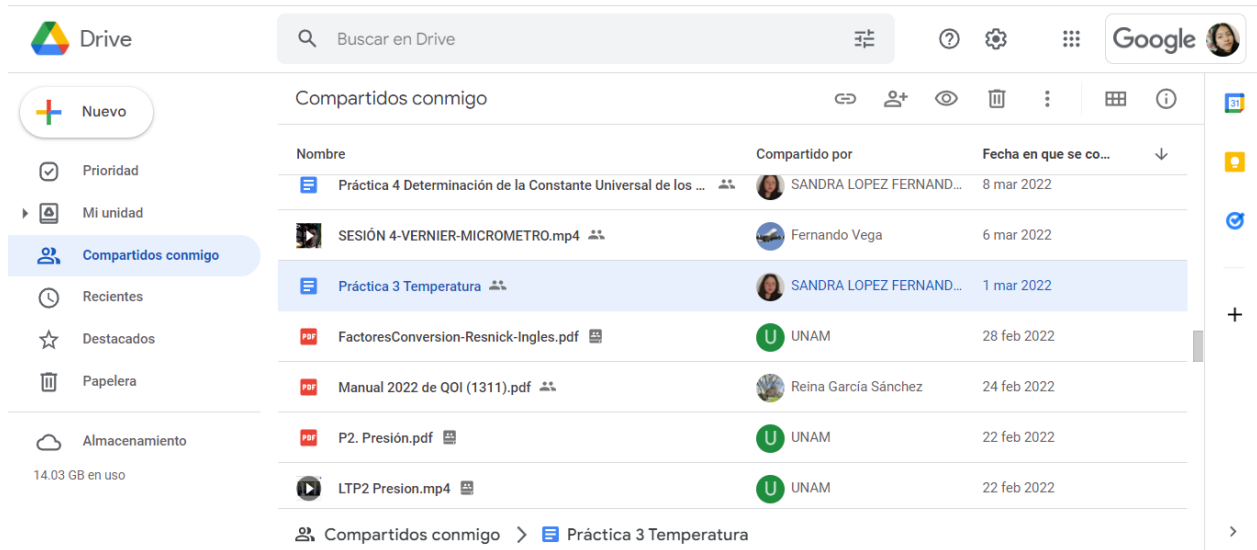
Drive

Buscar en Drive

Google

Nuevo

Prioridad

Mi unidad

Compartidos conmigo

Recientes

Destacados

Papelera

Almacenamiento

14.03 GB en uso

Compartidos conmigo

| Nombre | Compartido por | Fecha en que se co... |
|---|---|---|
| Práctica 4 Determinación de la Constante Universal de los ... | SANDRA LOPEZ FERNAND... | 8 mar 2022 |
| SESIÓN 4-VERNIER-MICROMETRO.mp4 | Fernando Vega | 6 mar 2022 |
| Práctica 3 Temperatura | SANDRA LOPEZ FERNAND... | 1 mar 2022 |
| PDF FactoresConversion-Resnick-Ingles.pdf | U UNAM | 28 feb 2022 |
| PDF Manual 2022 de QOI (1311).pdf | Reina García Sánchez | 24 feb 2022 |
| PDF P2. Presión.pdf | U UNAM | 22 feb 2022 |
| LTP2 Presion.mp4 | U UNAM | 22 feb 2022 |

Compartidos conmigo > Práctica 3 Temperatura

31